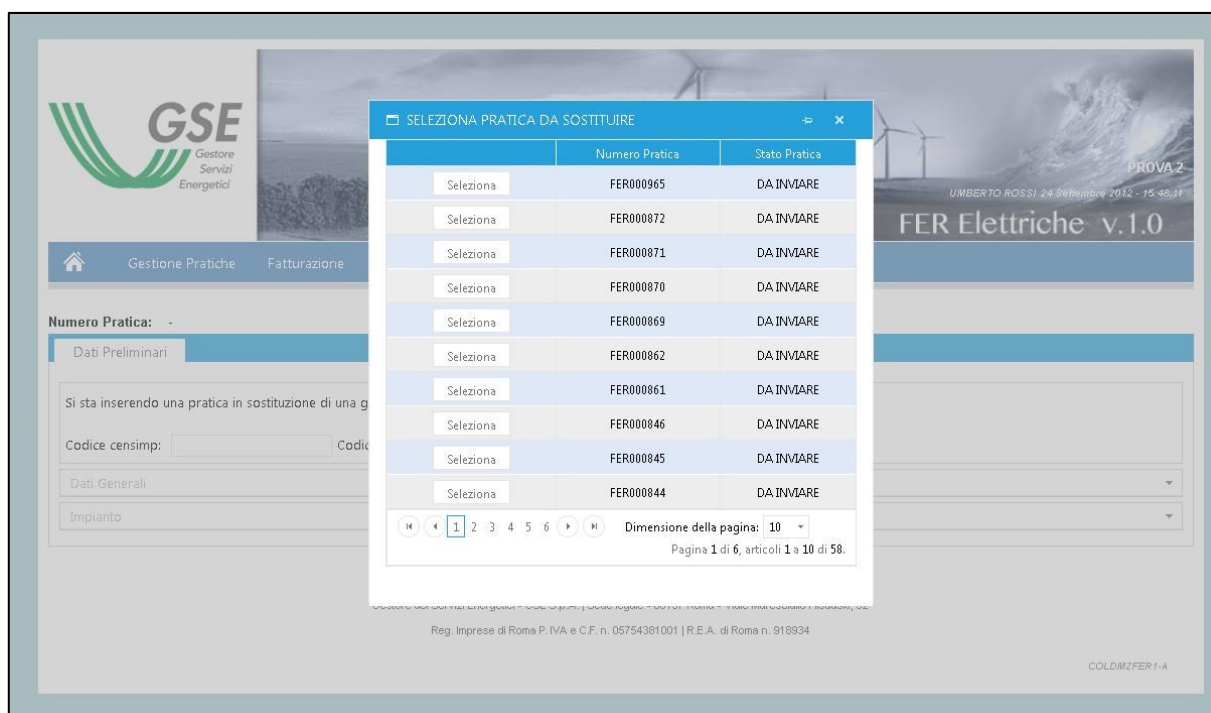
GSE
Gestore
Servizi
Energetici

PROVA 2
UMBERTO ROSSI 24 Settembre 2012 - 15:48:31
FER Elettriche v.1.0

Gestione Pratiche Fatturazione

Numero Pratica: -

Dati Preliminari

Si sta inserendo una pratica in sostituzione di una g

Codice censimp: Codic

Dati Generali

Impianto

SELEZIONA PRATICA DA SOSTITUIRE

| | Numero Pratica | Stato Pratica |
|---|---|---|
| Seleziona | FER000965 | DA INVIARE |
| Seleziona | FER000872 | DA INVIARE |
| Seleziona | FER000871 | DA INVIARE |
| Seleziona | FER000870 | DA INVIARE |
| Seleziona | FER000869 | DA INVIARE |
| Seleziona | FER000862 | DA INVIARE |
| Seleziona | FER000861 | DA INVIARE |
| Seleziona | FER000846 | DA INVIARE |
| Seleziona | FER000845 | DA INVIARE |
| Seleziona | FER000844 | DA INVIARE |

1 2 3 4 5 6 Dimensione della pagina: 10
Pagina 1 di 6, articoli 1 a 10 di 58.

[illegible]

Reg. Imprese di Roma P. IVA e C.F. n. 05754381001 | R.E.A. di Roma n. 918934

COLDIMZFER1-A